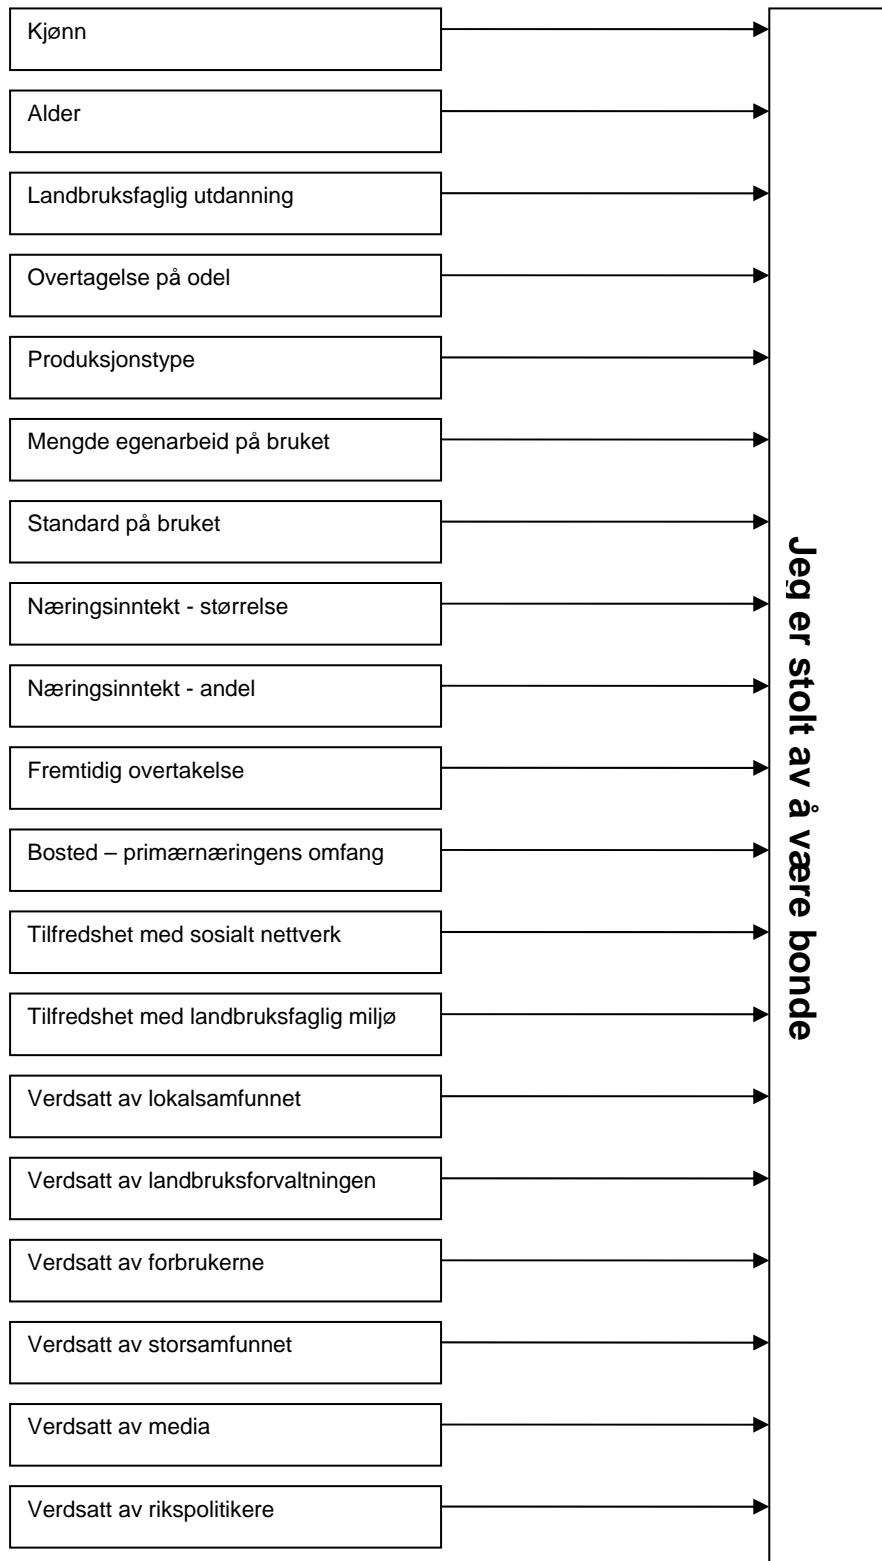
Kjønn

Alder

Landbruksfaglig utdanning

Overtagelse på odel

Produksjonstype

Mengde egenarbeid på bruket

Standard på bruket

Næringsinntekt - størrelse

Næringsinntekt - andel

Fremtidig overtakelse

Bosted – primærnæringens omfang

Tilfredshet med sosialt nettverk

Tilfredshet med landbruksfaglig miljø

Verdsatt av lokalsamfunnet

Verdsatt av landbruksforvaltningen

Verdsatt av forbrukerne

Verdsatt av storsamfunnet

Verdsatt av media

Verdsatt av rikspolitikere

Jeg er stolt av å være bonde